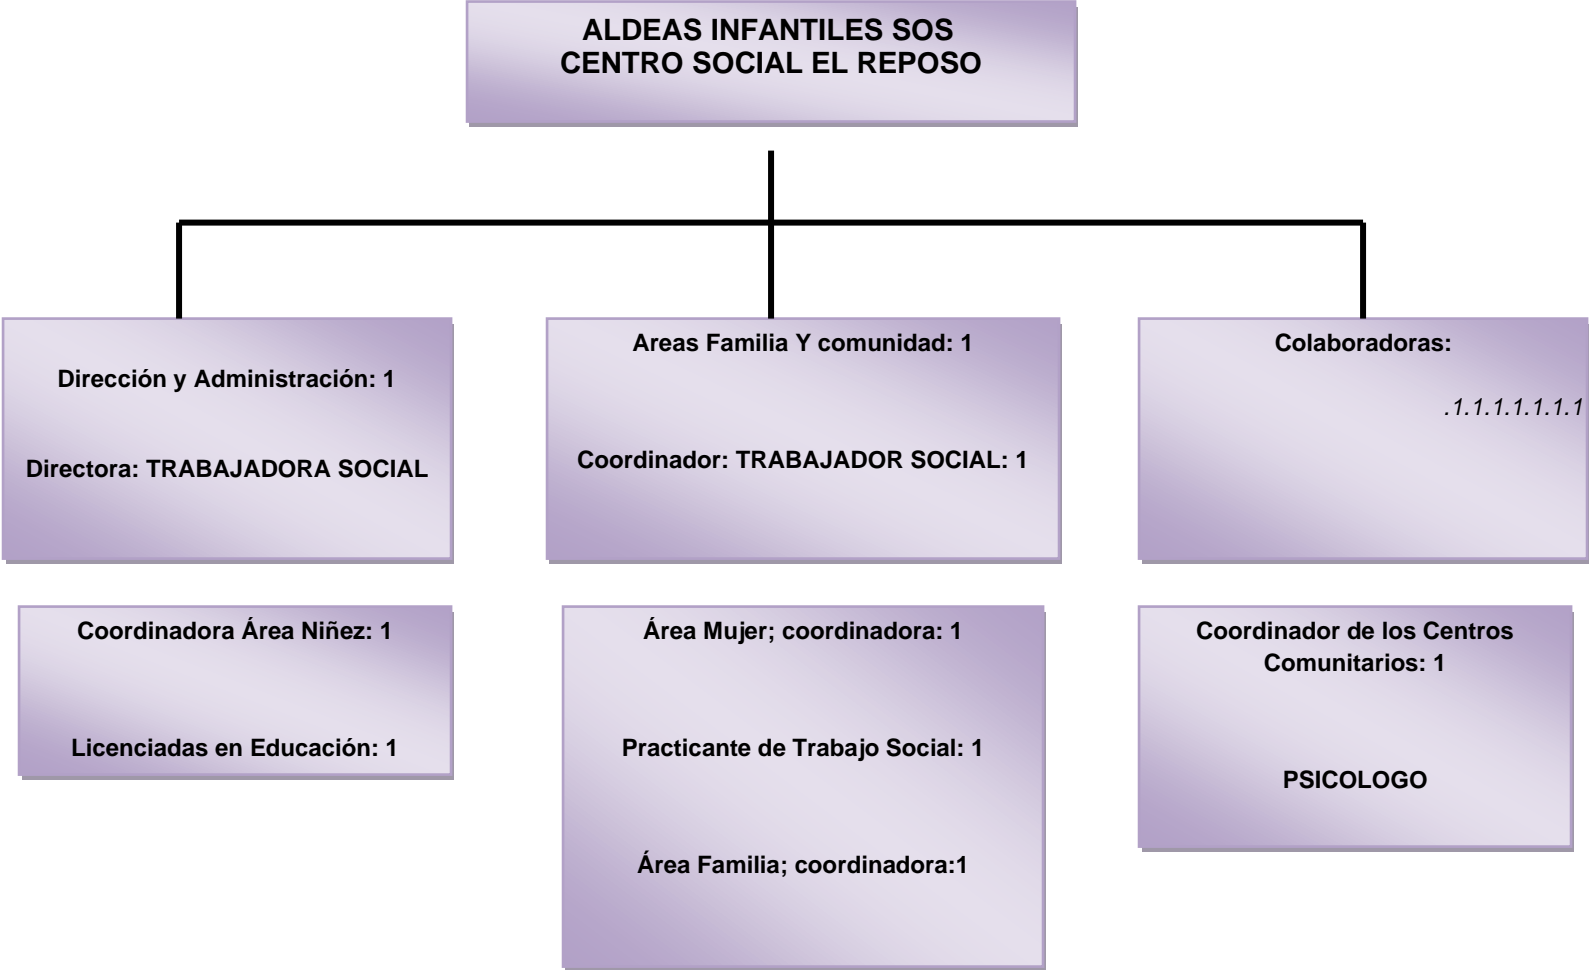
ALDEAS INFANTILES SOS
CENTRO SOCIAL EL REPOSO

Dirección y Administración: 1

Directora: TRABAJADORA SOCIAL

Areas Familia Y comunidad: 1

Coordinador: TRABAJADOR SOCIAL: 1

Colaboradoras:

.1.1.1.1.1.1.1

Coordinadora Área Niñez: 1

Licenciadas en Educación: 1

Área Mujer; coordinadora: 1

Practicante de Trabajo Social: 1

Área Familia; coordinadora:1

Coordinador de los Centros Comunitarios: 1

PSICOLOGO